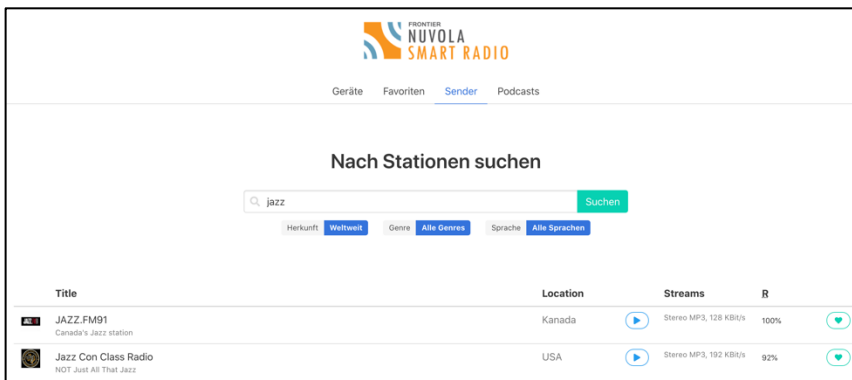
FRONTIER
NUVOLA
SMART RADIO

Geräte Favoriten Sender Podcasts

Nach Stationen suchen

jazz Suchen

Herkunft Weltweit Genre Alle Genres Sprache Alle Sprachen

| | Title | Location | | Streams | R | |
|---|---|---|---|---|---|---|
| | JAZZ.FM91<br>Canada's Jazz station | Kanada | | Stereo MP3, 128 KBit/s | 100% | |
| | Jazz Con Class Radio<br>NOT Just All That Jazz | USA | | Stereo MP3, 192 KBit/s | 92% | |